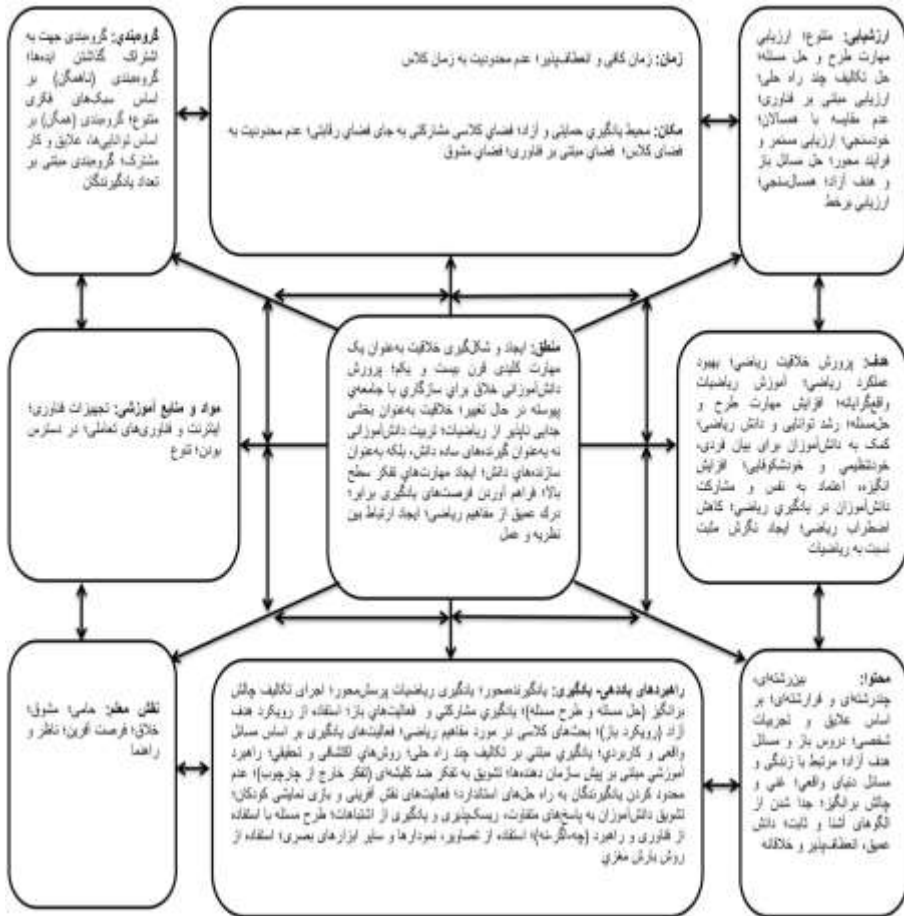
ارزشیابی: متنوع؛ ارزیابی مهارت طرح و حل مسئله؛ حل تکالیف چند راه حلی؛ ارزیابی مبتنی بر فناوری؛ عدم مقایسه با همسالان؛ خودسنجی؛ ارزیابی مستمر و فرآیند محور؛ حل مسائل باز و هدف آزاد؛ همسال‌سنجی؛ ارزیابی توسط

زمان: زمان کافی و انعطاف‌پذیر؛ عدم محدودیت به زمان کلاس

مکان: محیط یادگیری حمایتی و آزاد؛ فضای کلاسی مشارکتی به جای فضای رقابتی؛ عدم محدودیت به فضای کلاس؛ فضای مبتنی بر فناوری؛ فضای مشوق

گروه‌بندی: گروه‌بندی جهت به اشتراک گذاشتن ایده‌ها؛ گروه‌بندی (ناهمگن) بر اساس سبک‌های فکری متنوع؛ گروه‌بندی (همگن) بر اساس توانایی‌ها، علایق و کار مشترک؛ گروه‌بندی مبتنی بر تعداد یادگیرندگان

هدف: پرورش خلاقیت ریاضی؛ بهبود عملکرد ریاضی؛ آموزش ریاضیات واقع‌گرایانه؛ افزایش مهارت طرح و حل‌مسئله؛ رشد توانایی و دانش ریاضی؛ کمک به دانش‌آموزان برای بیان فردی، خودتنظیمی و خودشکوفایی؛ افزایش انگیزه، اعتماد به نفس و مشارکت دانش‌آموزان در یادگیری ریاضی؛ کاهش اضطراب ریاضی؛ ایجاد نگرش مثبت نسبت به ریاضیات

منطق: ایجاد و شکل‌گیری خلاقیت به‌عنوان یک مهارت کلیدی قرن بیست و یکم؛ پرورش دانش‌آموزانی خلاق برای سازگاری با جامعه‌ی پیوسته در حال تغییر؛ خلاقیت به‌عنوان بخشی جدایی ناپذیر از ریاضیات؛ تربیت دانش‌آموزانی نه به‌عنوان گیرنده‌های ساده دانش، بلکه به‌عنوان سازنده‌های دانش؛ ایجاد مهارت‌های تفکر سطح بالا؛ فراهم آوردن فرصت‌های یادگیری برابر؛ درک عمیق از مفاهیم ریاضی؛ ایجاد ارتباط بین نظریه و عمل

مواد و منابع آموزشی: تجهیزات فناوری؛ اینترنت و فناوری‌های تعاملی؛ در دسترس بودن؛ تنوع

محتوا: بین‌رشته‌ای، چندرشته‌ای و فرارشته‌ای؛ بر اساس علایق و تجربیات شخصی؛ دروس باز و مسائل هدف آزاد؛ مرتبط با زندگی و مسائل دنیای واقعی؛ غنی و چالش برانگیز؛ جدا شدن از الگوهای آشنا و ثابت؛ دانش عمیق، انعطاف‌پذیر و خلاقانه

راهبردهای یاددهی- یادگیری: یادگیرنده‌محور؛ یادگیری ریاضیات پرسش‌محور؛ اجرای تکالیف چالش برانگیز (حل مسئله و طرح مسئله)؛ یادگیری مشارکتی و فعالیت‌های باز؛ استفاده از رویکرد هدف آزاد (رویکرد باز)؛ بحث‌های کلاسی در مورد مفاهیم ریاضی؛ فعالیت‌های یادگیری بر اساس مسائل واقعی و کاربردی؛ یادگیری مبتنی بر تکالیف چند راه حلی؛ روش‌های اکتشافی و تحقیقی؛ راهبرد آموزشی مبتنی بر پیش سازمان دهنده؛ تشویق به تفکر ضد کلیشه‌ای (تفکر خارج از چارچوب)؛ عدم محدود کردن یادگیرندگان به راه حل‌های استاندارد؛ فعالیت‌های نقش آفرینی و بازی نمایشی کودکان؛ تشویق دانش‌آموزان به پاسخ‌های متفاوت، ریسک‌پذیری و یادگیری از اشتباهات؛ طرح مسئله با استفاده از فناوری و راهبرد (چه‌اگرنه)؛ استفاده از تصاویر، نمودارها و سایر ابزارهای بصری؛ استفاده از روش بارش مغزی

نقش معلم: حامی؛ مشوق؛ خلاق؛ فرصت آفرین؛ ناظر و راهنما